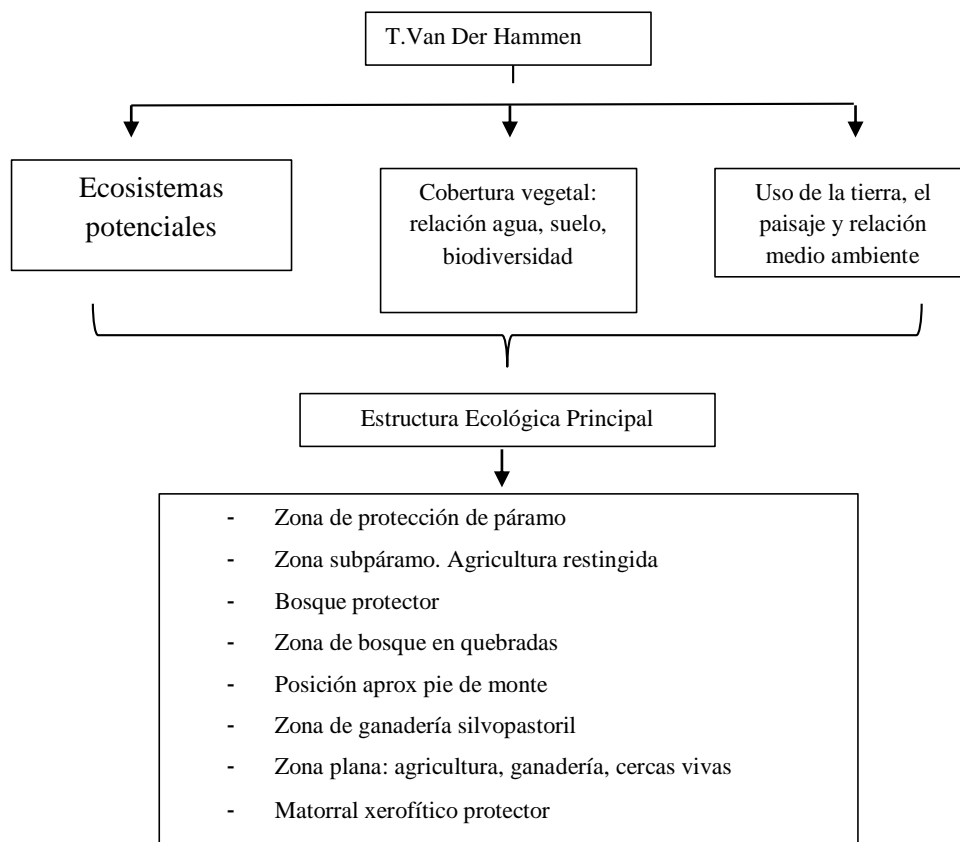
T.Van Der Hammen

Ecosistemas potenciales

Cobertura vegetal: relación agua, suelo, biodiversidad

Uso de la tierra, el paisaje y relación medio ambiente

Estructura Ecológica Principal

- Zona de protección de páramo
- Zona subpáramo. Agricultura restingida
- Bosque protector
- Zona de bosque en quebradas
- Posición aprox pie de monte
- Zona de ganadería silvopastoril
- Zona plana: agricultura, ganadería, cercas vivas
- Matorral xerofítico protector